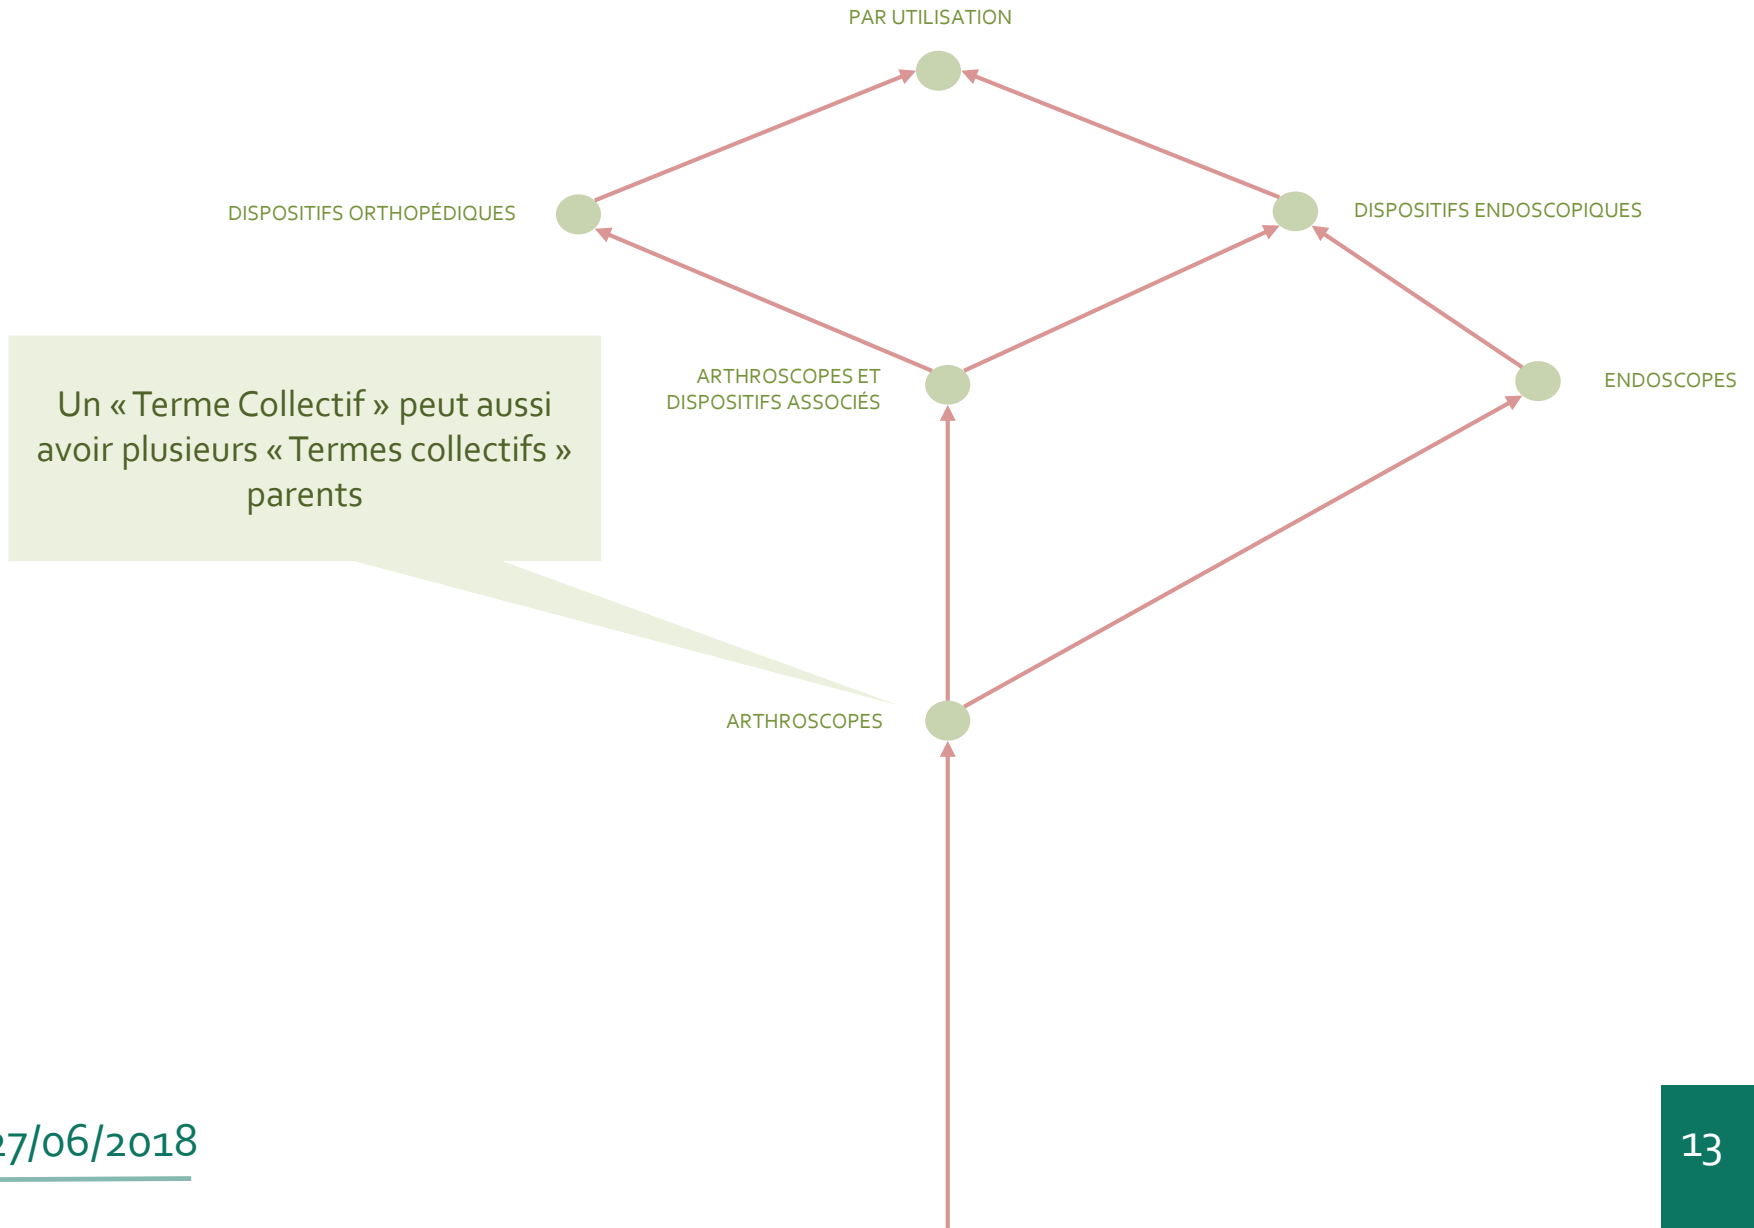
PAR UTILISATION

DISPOSITIFS ORTHOPÉDIQUES

DISPOSITIFS ENDOSCOPIQUES

Un « Terme Collectif » peut aussi avoir plusieurs « Termes collectifs » parents

ARTHROSCOPES ET DISPOSITIFS ASSOCIÉS

ENDOSCOPES

ARTHROSCOPES

27/06/2018

13